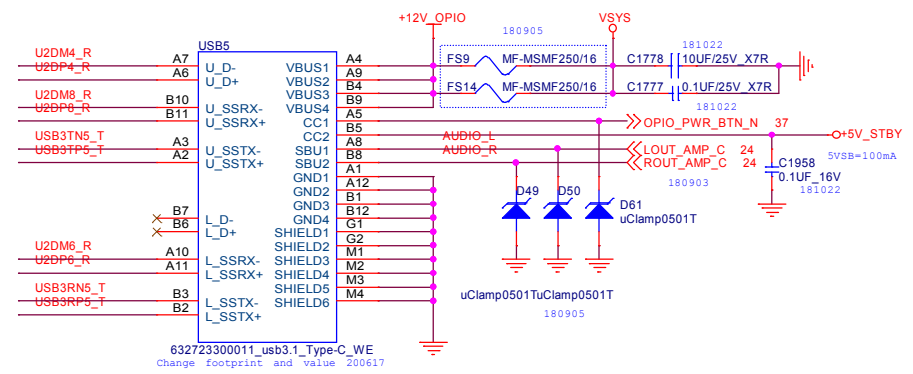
+12V_OPIO
VSYS
180905
USB5
U2DM4_R
U2DP4_R
A7
A6
U_D-
U_D+
VBUS1
VBUS2
VBUS3
VBUS4
A4
A9
B4
B9
FS9
MF-MSMF250/16
FS14
MF-MSMF250/16
C1778
10UF/25V_X7R
C1777
0.1UF/25V_X7R
181022
181022
U2DM8_R
U2DP8_R
B10
B11
U_SSRX-
U_SSRX+
CC1
CC2
A5
B5
OPIO_PWR_BTN_N
37
+5V_STBY
USB3TN5_T
USB3TP5_T
A3
A2
U_SSTX-
U_SSTX+
SBU1
SBU2
A8
B8
AUDIO_L
AUDIO_R
LOUT_AMP_C
ROUT_AMP_C
24
24
5VSB=100mA
C1958
0.1UF_16V
181022
180903
GND1
GND2
GND3
GND4
A1
A12
B1
B12
D49
D50
D61
uClamp0501T
B7
B6
L_D-
L_D+
SHIELD1
SHIELD2
SHIELD3
SHIELD4
SHIELD5
SHIELD6
G1
G2
M1
M2
M3
M4
U2DM6_R
U2DP6_R
A10
A11
L_SSRX-
L_SSRX+
USB3RN5_T
USB3RP5_T
B3
B2
L_SSTX-
L_SSTX+
uClamp0501TuClamp0501T
180905
632723300011_usb3.1_Type-C_WE
Change footprint and value 200617